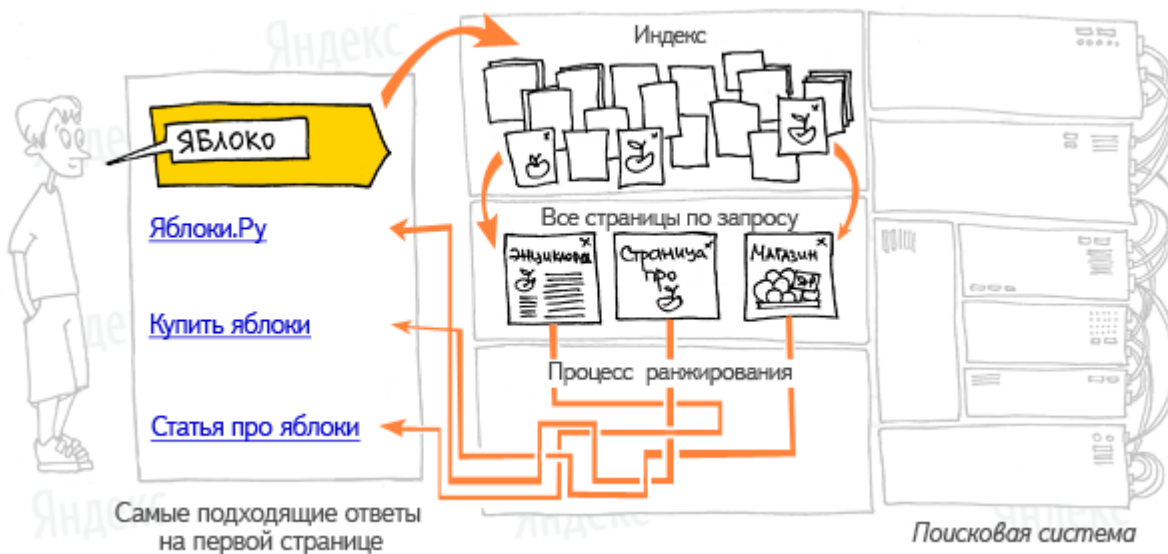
ЯБЛОКО

Яблоки.Ру

Купить яблоки

Статья про яблоки

Самые подходящие ответы на первой странице

Индекс

Все страницы по запросу

Энциклопедия

Страница про

Магазин

Процесс ранжирования

Поисковая система

Яндекс